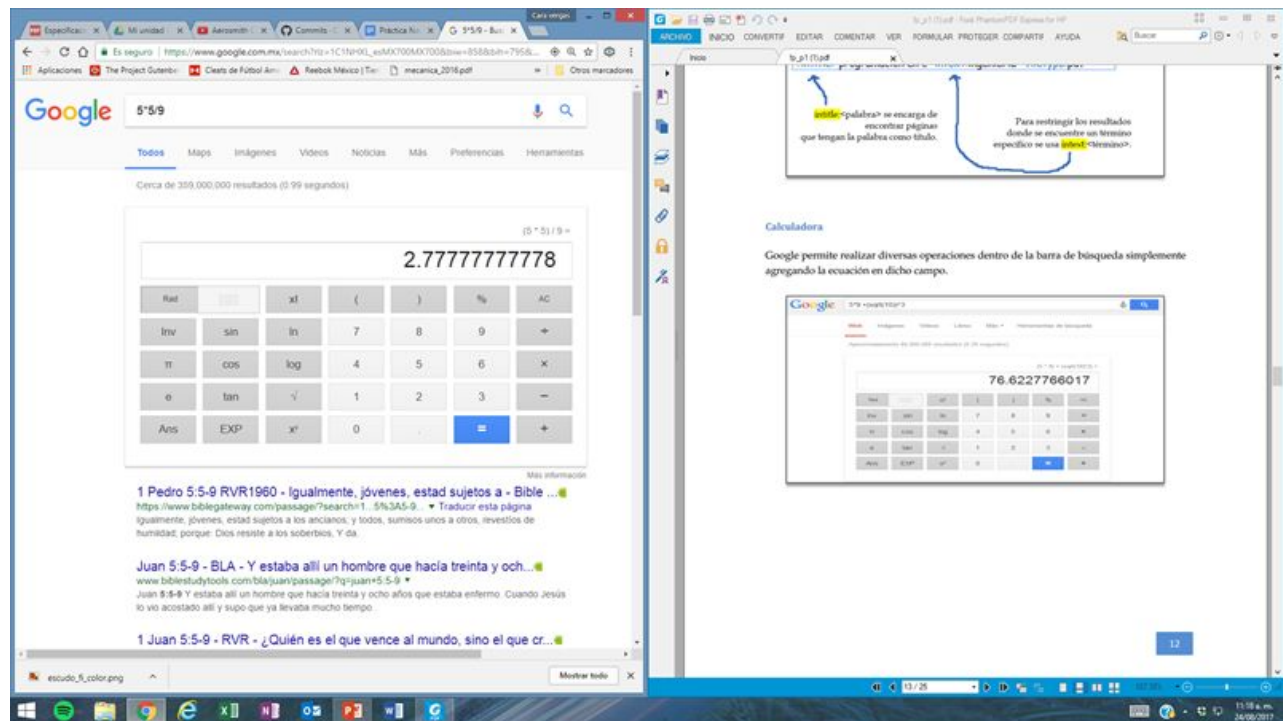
Caro vergas
Especificaci ×
Mi unidad ×
Aerosmith ×
Commits ×
Práctica N ×
5*5/9 - Bus ×
Es seguro | https://www.google.com.mx/search?rlz=1C1NHXL_esMX700MX700&biw=858&bih=795&...
Aplicaciones
The Project Gutenb
Cleats de Fútbol Am
Reebok México | Tie
mecanica_2016.pdf
Otros marcadores

Google
5*5/9

Todos Maps Imágenes Videos Noticias Más Preferencias Herramientas

Cerca de 359,000,000 resultados (0.99 segundos)

(5 * 5) / 9 =
2.77777777778

| Rad | Deg | x! | ( | ) | % | AC |
|---|---|---|---|---|---|---|
| Inv | sin | ln | 7 | 8 | 9 | ÷ |
| π | cos | log | 4 | 5 | 6 | × |
| e | tan | √ | 1 | 2 | 3 | − |
| Ans | EXP | xʸ | 0 | . | = | + |

Más información

1 Pedro 5:5-9 RVR1960 - Igualmente, jóvenes, estad sujetos a - Bible ...
https://www.biblegateway.com/passage/?search=1...5%3A5-9 ▾ Traducir esta página
Igualmente, jóvenes, estad sujetos a los ancianos; y todos, sumisos unos a otros, revestíos de humildad; porque: Dios resiste a los soberbios, Y da.

Juan 5:5-9 - BLA - Y estaba allí un hombre que hacía treinta y och...
www.biblestudytools.com/bla/juan/passage/?q=juan+5:5-9 ▾
Juan 5:5-9 Y estaba allí un hombre que hacía treinta y ocho años que estaba enfermo. Cuando Jesús lo vio acostado allí y supo que ya llevaba mucho tiempo

1 Juan 5:5-9 - RVR - ¿Quién es el que vence al mundo, sino el que cr...

escudo_fi_color.png
Mostrar todo

tp_p1 (1).pdf - Foxit PhantomPDF Express for HP
ARCHIVO INICIO CONVERTIR EDITAR COMENTAR VER FORMULAR PROTEGER COMPARTIR AYUDA
Buscar
Inicio
tp_p1 (1).pdf

intitle:<palabra> se encarga de encontrar páginas que tengan la palabra como título.

Para restringir los resultados donde se encuentre un término específico se usa intext:<término>.

Calculadora

Google permite realizar diversas operaciones dentro de la barra de búsqueda simplemente agregando la ecuación en dicho campo.

Google
76.6227766017

12

13 / 26

11:18 a.m.
24/08/2017